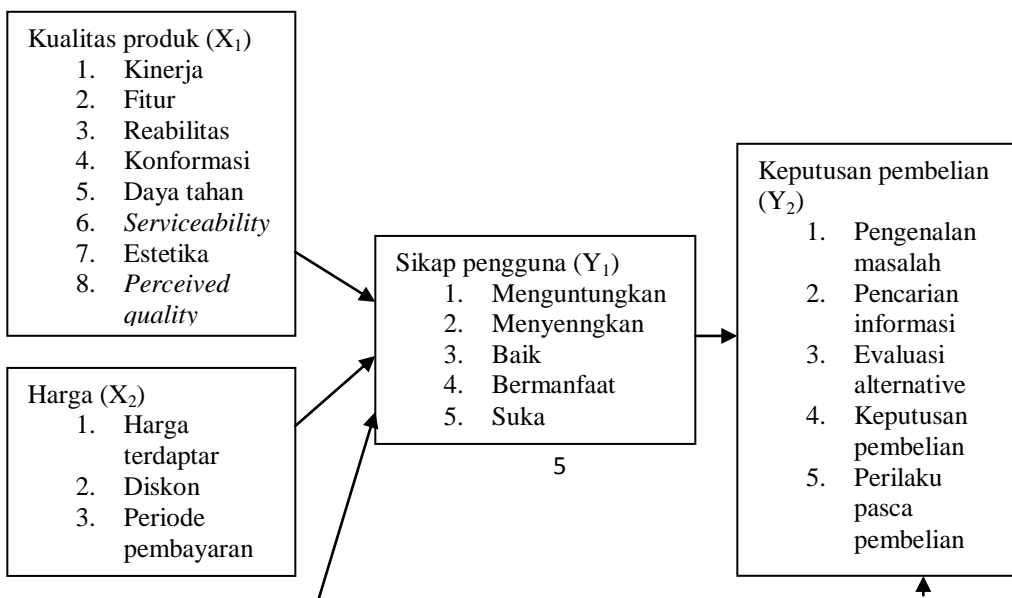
Kualitas produk ($X_1$)
1. Kinerja
2. Fitur
3. Reabilitas
4. Konformasi
5. Daya tahan
6. *Serviceability*
7. Estetika
8. *Perceived quality*

Harga ($X_2$)
1. Harga terdaptar
2. Diskon
3. Periode pembayaran

Sikap pengguna ($Y_1$)
1. Menguntungkan
2. Menyenngkan
3. Baik
4. Bermanfaat
5. Suka

5

Keputusan pembelian ($Y_2$)
1. Pengenalan masalah
2. Pencarian informasi
3. Evaluasi alternative
4. Keputusan pembelian
5. Perilaku pasca pembelian